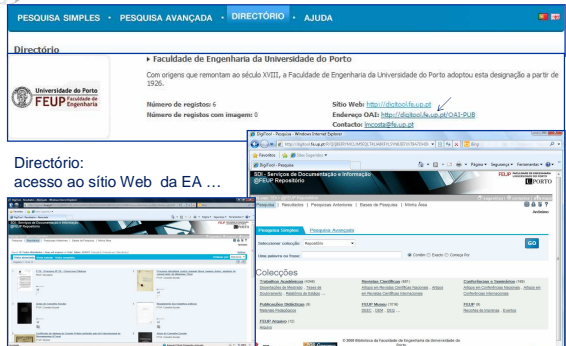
PESQUISA SIMPLES · PESQUISA AVANÇADA · DIRECTÓRIO · AJUDA

Directório

▸ Faculdade de Engenharia da Universidade do Porto

Com origens que remontam ao século XVIII, a Faculdade de Engenharia da Universidade do Porto adoptou esta designação a partir de 1926.

Universidade do Porto
FEUP Faculdade de Engenharia

Número de registos: 6
Número de registos com imagem: 0

Sítio Web: http://digitool.fe.up.pt
Endereço OAI: http://digitool.fe.up.pt/OAI-PUB
Contactor: Imcosta@fe.up.pt

Directório:
acesso ao sítio Web da EA …

DigiTool - Pesquisa - Windows Internet Explorer

SDI - Serviços de Documentação e Informação
@FEUP Repositório

FEUP
U.PORTO

Pesquisa | Resultados | Pesquisas Anteriores | Bases de Pesquisa | Minha Área

Pesquisa Simples | Pesquisa Avançada

Seleccionar colecção: Repositório

Uma palavra ou frase:

Contém Exacto Começa Por

GO

Colecções

Trabalhos Académicos
Revistas Científicas
Conferências e Seminários
Publicações Didácticas
FEUP Museu
FEUP Arquivo

© 2008 Biblioteca da Faculdade de Engenharia da Universidade do Porto